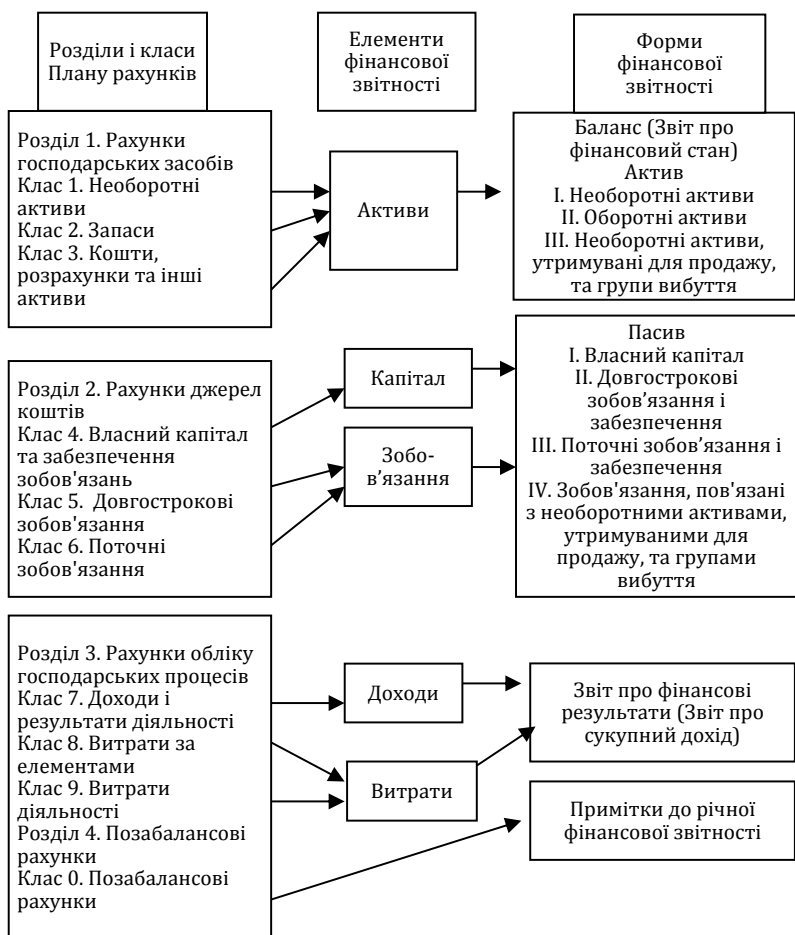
Розділи і класи Плану рахунків

Елементи фінансової звітності

Форми фінансової звітності

Розділ 1. Рахунки господарських засобів
Клас 1. Необоротні активи
Клас 2. Запаси
Клас 3. Кошти, розрахунки та інші активи

Активи

Баланс (Звіт про фінансовий стан)
Актив
I. Необоротні активи
II. Оборотні активи
III. Необоротні активи, утримувані для продажу, та групи вибуття

Розділ 2. Рахунки джерел коштів
Клас 4. Власний капітал та забезпечення зобов'язань
Клас 5. Довгострокові зобов'язання
Клас 6. Поточні зобов'язання

Капітал

Зобов'язання

Пасив
I. Власний капітал
II. Довгострокові зобов'язання і забезпечення
III. Поточні зобов'язання і забезпечення
IV. Зобов'язання, пов'язані з необоротними активами, утримуваними для продажу, та групами вибуття

Розділ 3. Рахунки обліку господарських процесів
Клас 7. Доходи і результати діяльності
Клас 8. Витрати за елементами
Клас 9. Витрати діяльності
Розділ 4. Позабалансові рахунки
Клас 0. Позабалансові рахунки

Доходи

Витрати

Звіт про фінансові результати (Звіт про сукупний дохід)

Примітки до річної фінансової звітності